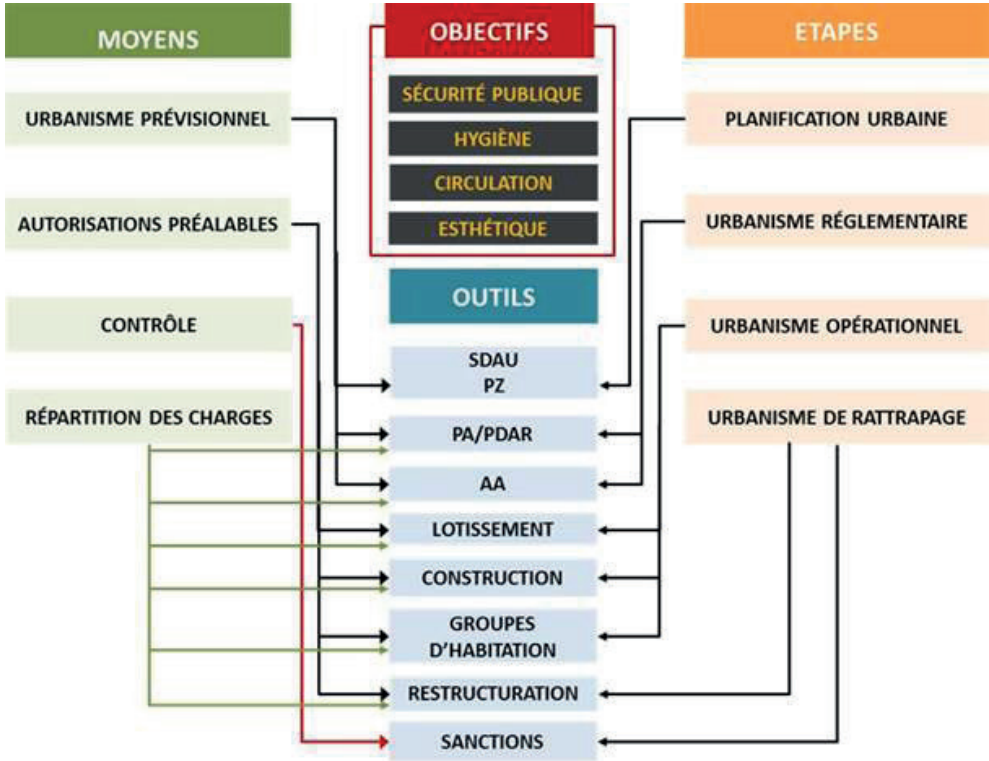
MOYENS

OBJECTIFS

ETAPES

URBANISME PRÉVISIONNEL

SÉCURITÉ PUBLIQUE

HYGIÈNE

CIRCULATION

ESTHÉTIQUE

PLANIFICATION URBAINE

AUTORISATIONS PRÉALABLES

URBANISME RÉGLEMENTAIRE

OUTILS

CONTRÔLE

URBANISME OPÉRATIONNEL

SDAU
PZ

RÉPARTITION DES CHARGES

URBANISME DE RATTRAPAGE

PA/PDAR

AA

LOTISSEMENT

CONSTRUCTION

GROUPES D'HABITATION

RESTRUCTURATION

SANCTIONS